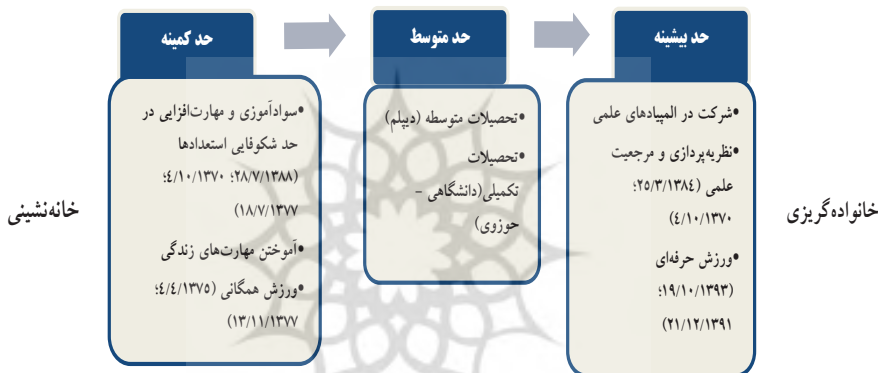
خانواده‌گریزی

حد بیشینه

•شرکت در المپیادهای علمی
•نظریه‌پردازی و مرجعیت علمی (۲۵/۳/۱۳۸٤؛ ٤/۱۰/۱۳۷۰)
•ورزش حرفه‌ای (۱۹/۱۰/۱۳۹۳؛ ۲۱/۱۲/۱۳۹۱)

حد متوسط

•تحصیلات متوسطه (دیپلم)
•تحصیلات تکمیلی(دانشگاهی - حوزوی)

حد کمینه

•سوادآموزی و مهارت‌افزایی در حد شکوفایی استعدادها (۲۸/۷/۱۳۸۸؛ ٤/۱۰/۱۳۷۰؛ ۱۸/۷/۱۳۷۷)
•آموختن مهارت‌های زندگی
•ورزش همگانی (٤/٤/۱۳۷۵؛ ۱۳/۱۱/۱۳۷۷)

خانه‌نشینی